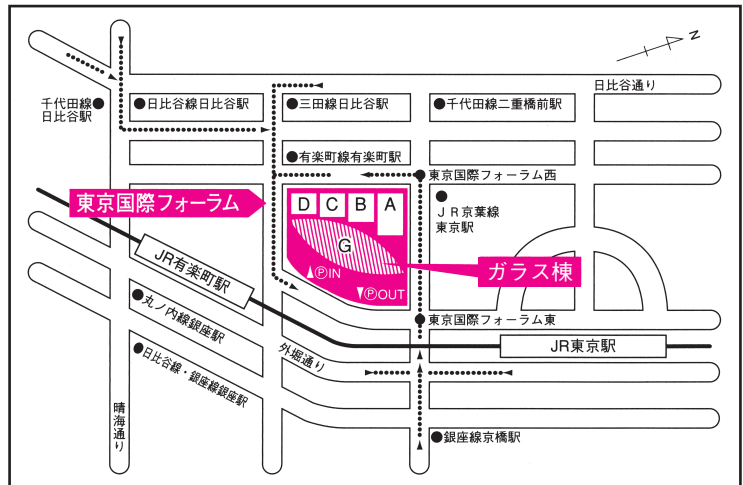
N

日比谷通り

千代田線
日比谷駅

日比谷線日比谷駅

三田線日比谷駅

千代田線二重橋前駅

有楽町線有楽町駅

東京国際フォーラム西

東京国際フォーラム

D C B A

G

ⓅIN

ⓅOUT

ＪＲ京葉線
東京駅

ガラス棟

JR有楽町駅

丸ノ内線銀座駅

外堀通り

東京国際フォーラム東

JR東京駅

日比谷線・銀座線銀座駅

晴海通り

銀座線京橋駅